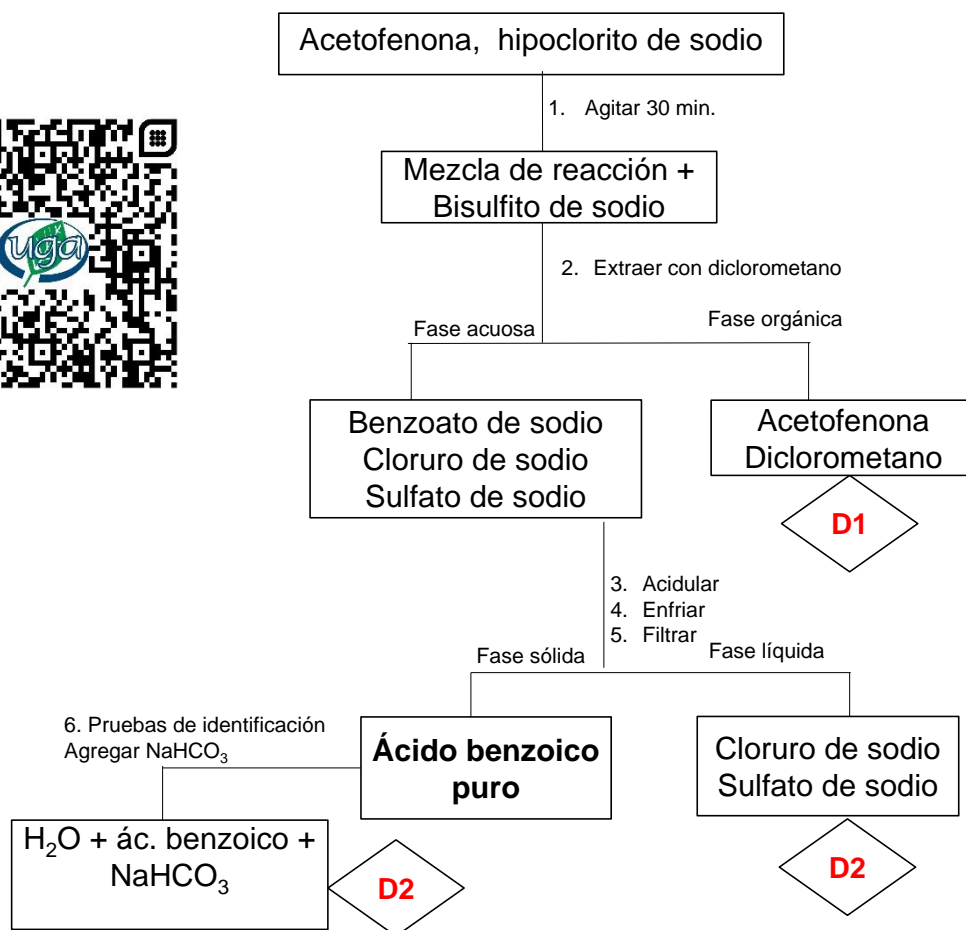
Acetofenona, hipoclorito de sodio

1. Agitar 30 min.

Mezcla de reacción + Bisulfito de sodio

2. Extraer con diclorometano

Fase acuosa

Fase orgánica

Benzoato de sodio
Cloruro de sodio
Sulfato de sodio

Acetofenona
Diclorometano

D1

3. Acidular
4. Enfriar
5. Filtrar

Fase sólida

Fase líquida

6. Pruebas de identificación
Agregar $NaHCO_3$

Ácido benzoico puro

Cloruro de sodio
Sulfato de sodio

$H_2O$ + ác. benzoico + $NaHCO_3$

D2

D2